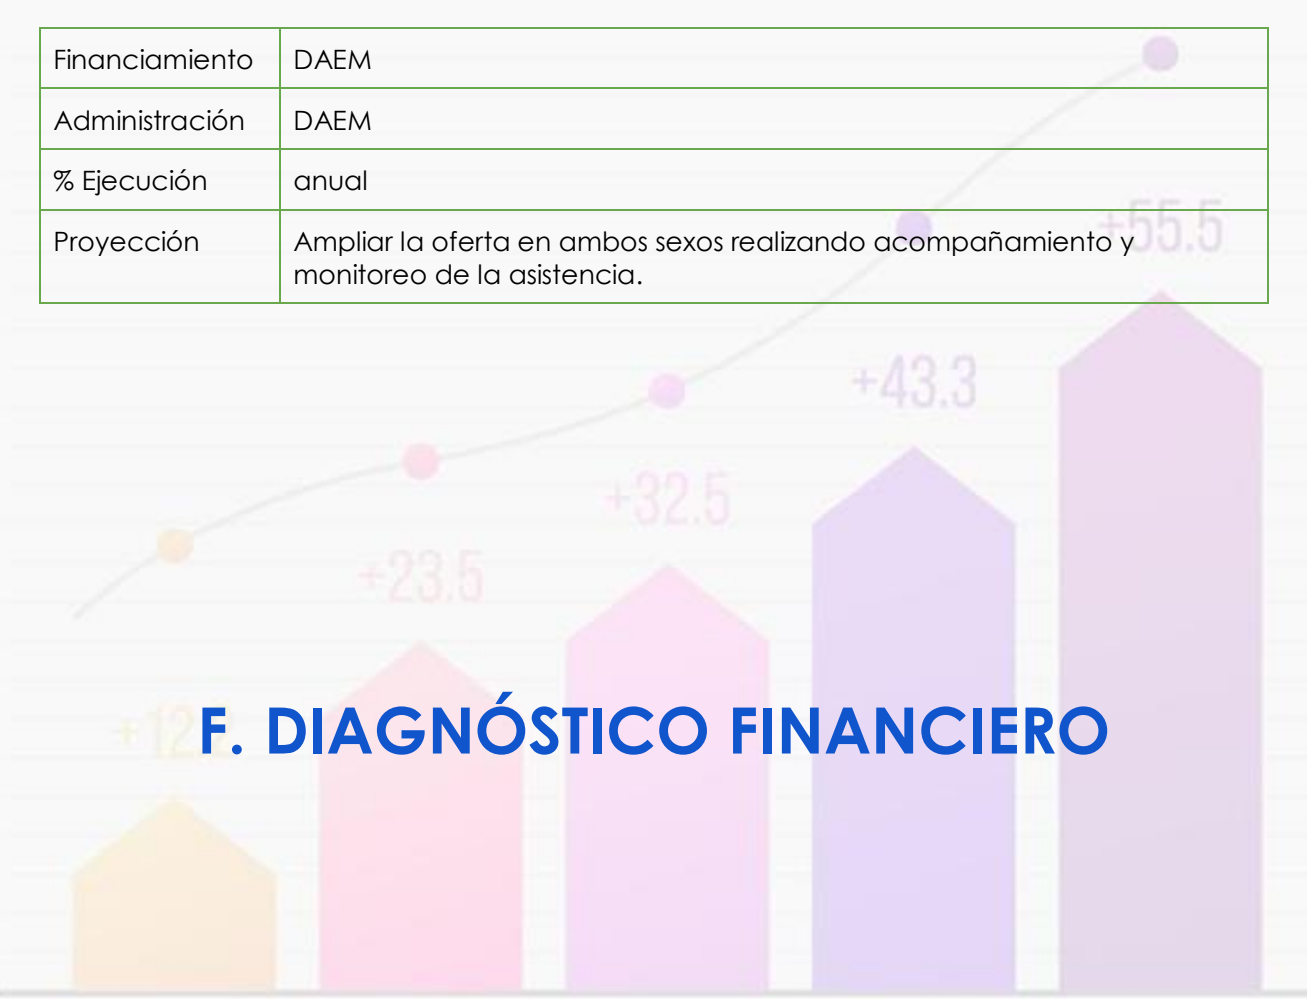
| Financiamiento | DAEM |
|---|---|
| Administración | DAEM |
| % Ejecución | anual |
| Proyección | Ampliar la oferta en ambos sexos realizando acompañamiento y monitoreo de la asistencia. |

+55.5

+43.3

+32.5

+23.5

+12

F. DIAGNÓSTICO FINANCIERO